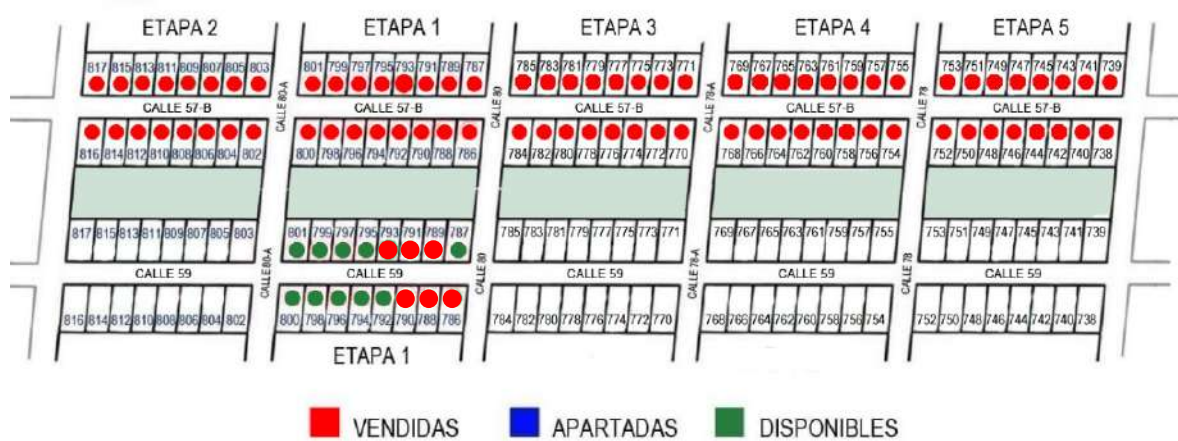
ETAPA 2
ETAPA 1
ETAPA 3
ETAPA 4
ETAPA 5

817 815 813 811 809 807 805 803
801 799 797 795 793 791 789 787
785 783 781 779 777 775 773 771
769 767 765 763 761 759 757 755
753 751 749 747 745 743 741 739

CALLE 57-B
CALLE 80-A
CALLE 57-B
CALLE 80
CALLE 57-B
CALLE 78-A
CALLE 57-B
CALLE 78
CALLE 57-B

816 814 812 810 808 806 804 802
800 798 796 794 792 790 788 786
784 782 780 778 776 774 772 770
768 766 764 762 760 758 756 754
752 750 748 746 744 742 740 738

817 815 813 811 809 807 805 803
801 799 797 795 793 791 789 787
785 783 781 779 777 775 773 771
769 767 765 763 761 759 757 755
753 751 749 747 745 743 741 739

CALLE 59
CALLE 80-A
CALLE 59
CALLE 80
CALLE 59
CALLE 78-A
CALLE 59
CALLE 78
CALLE 59

816 814 812 810 808 806 804 802
800 798 796 794 792 790 788 786
784 782 780 778 776 774 772 770
768 766 764 762 760 758 756 754
752 750 748 746 744 742 740 738

ETAPA 1

VENDIDAS
APARTADAS
DISPONIBLES